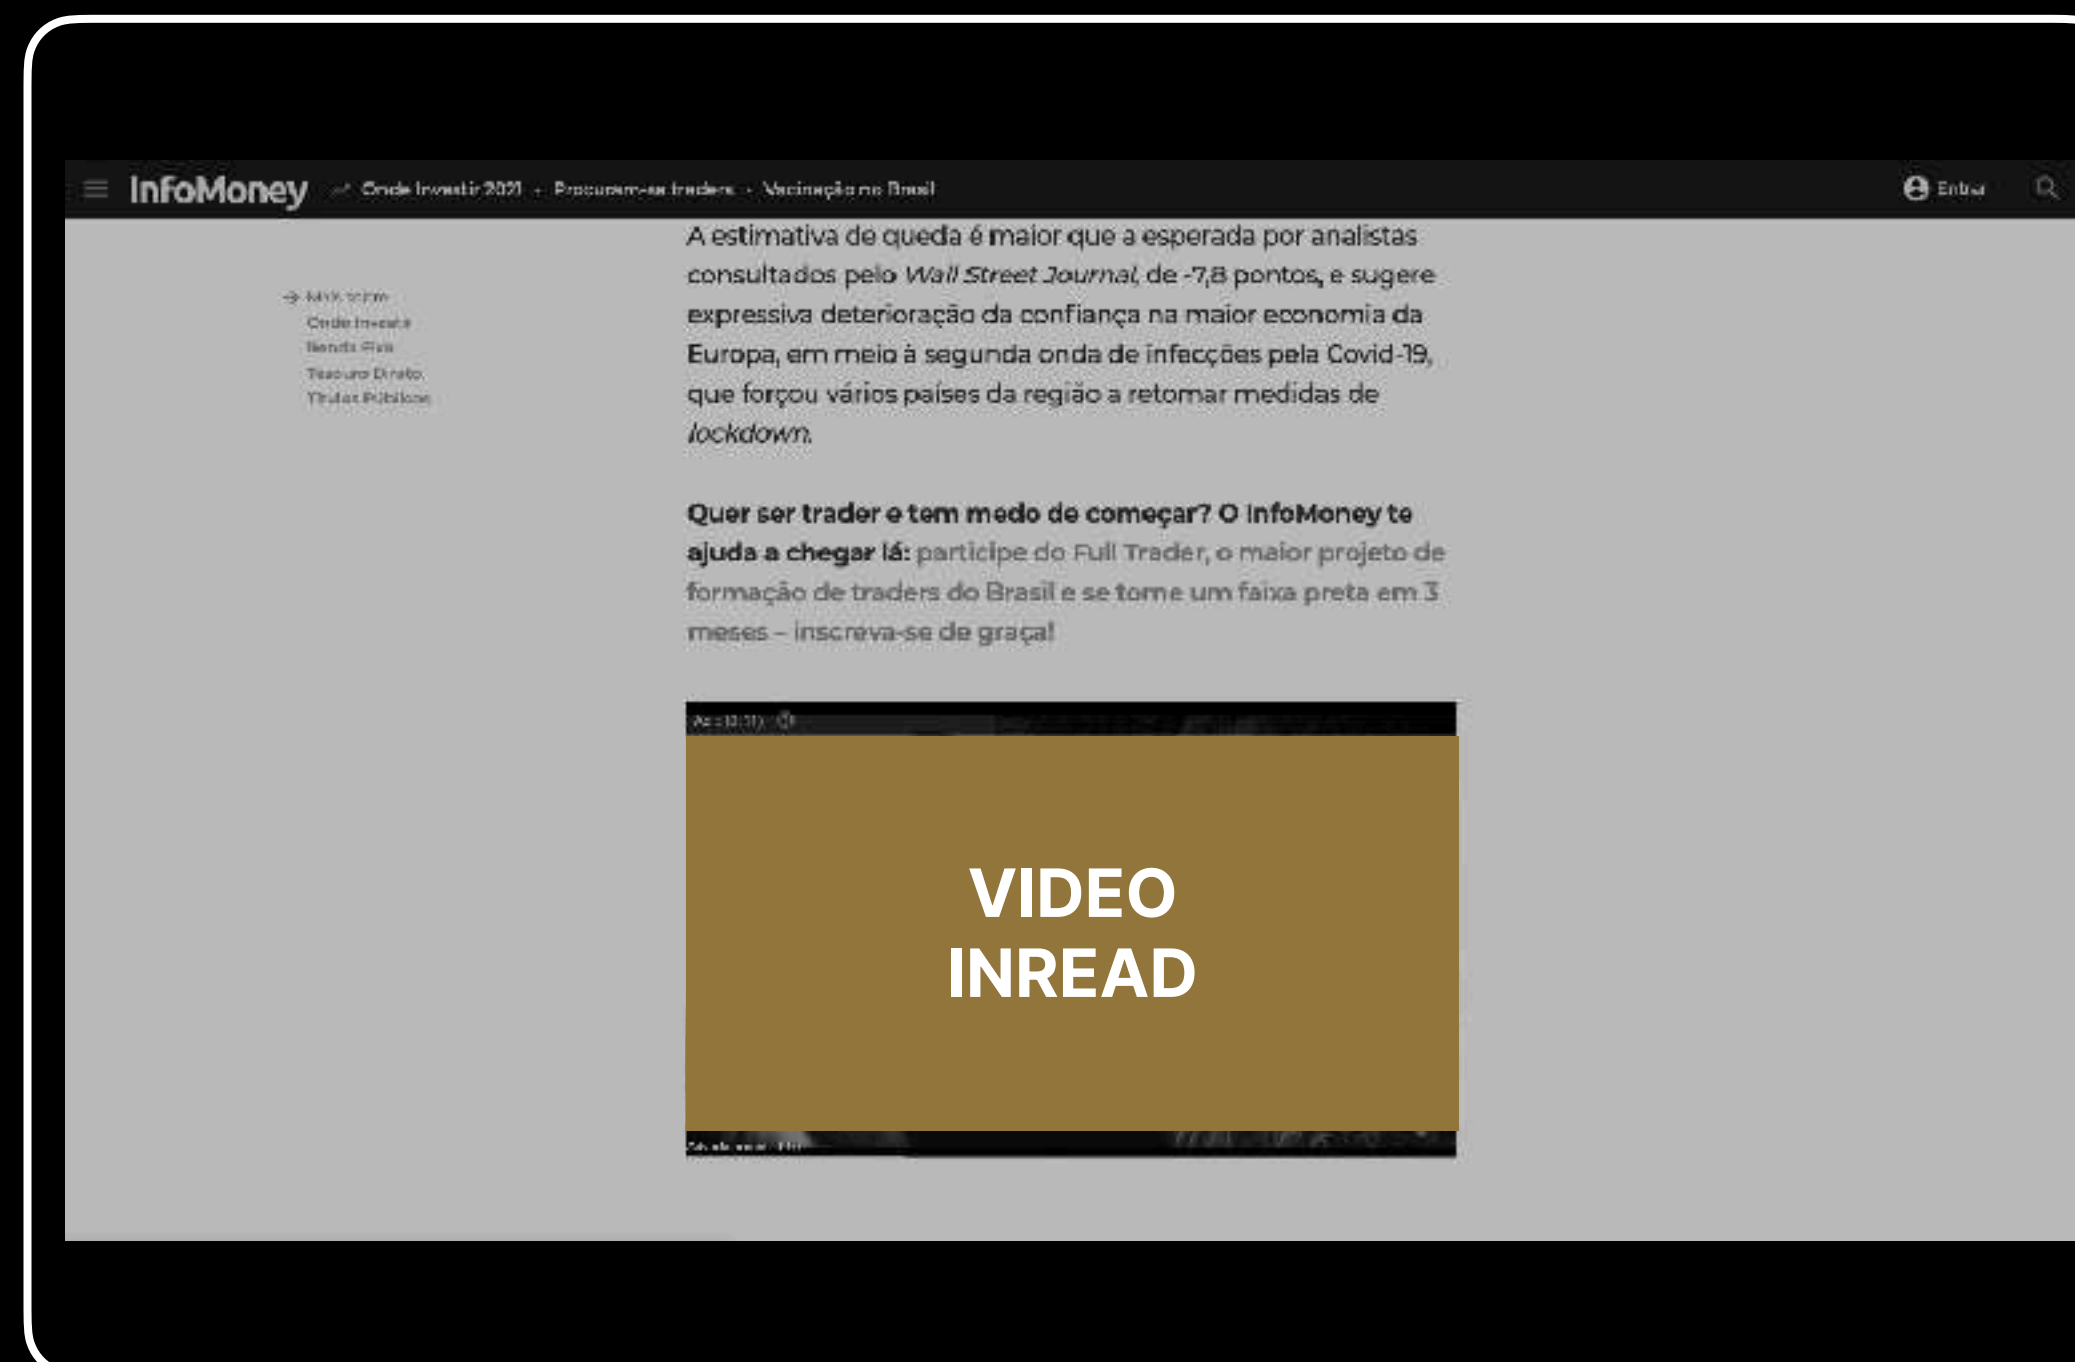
InfoMoney Onde Investir 2021 • Procuram-se traders • Vacinação no Brasil

Entrar

Mais lidas
Onde Investir
Renda Fixa
Tesouro Direto
Títulos Públicos

A estimativa de queda é maior que a esperada por analistas consultados pelo *Wall Street Journal*, de -7,8 pontos, e sugere expressiva deterioração da confiança na maior economia da Europa, em meio à segunda onda de infecções pela Covid-19, que forçou vários países da região a retomar medidas de *lockdown*.

**Quer ser trader e tem medo de começar? O InfoMoney te ajuda a chegar lá:** participe do Full Trader, o maior projeto de formação de traders do Brasil e se torne um faixa preta em 3 meses – inscreva-se de graça!

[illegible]

VIDEO INREAD

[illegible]